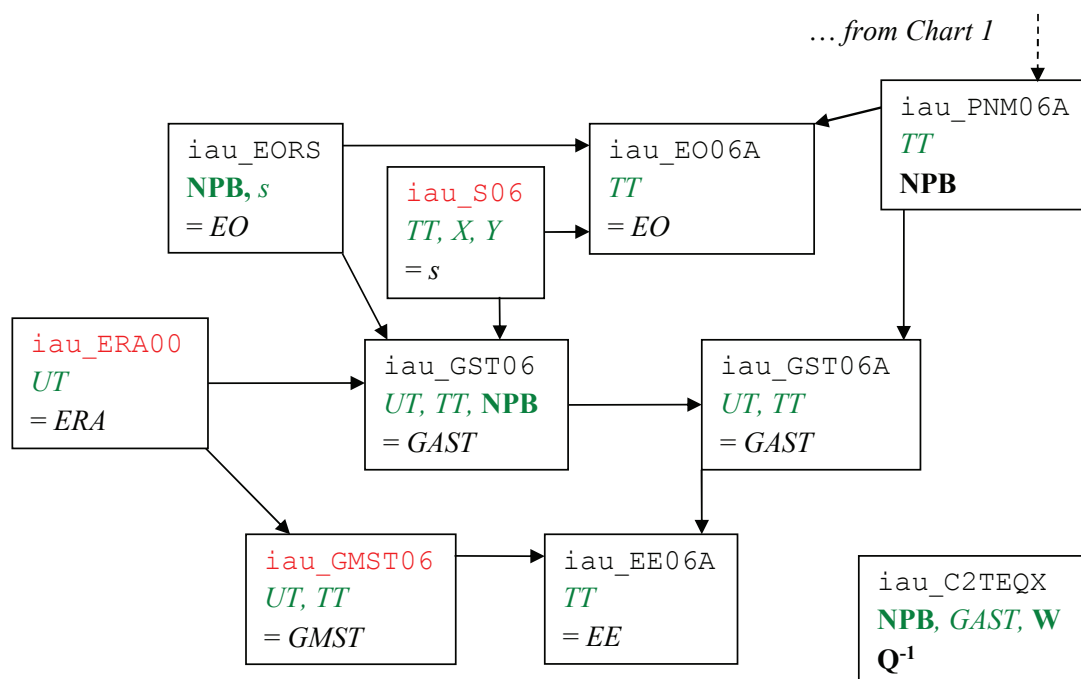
… from Chart 1

iau_PNM06A
TT
NPB

iau_EORS
NPB, s
= EO

iau_EO06A
TT
= EO

iau_S06
TT, X, Y
= s

iau_ERA00
UT
= ERA

iau_GST06
UT, TT, NPB
= GAST

iau_GST06A
UT, TT
= GAST

iau_GMST06
UT, TT
= GMST

iau_EE06A
TT
= EE

iau_C2TEQX
NPB, GAST, W
$Q^{-1}$